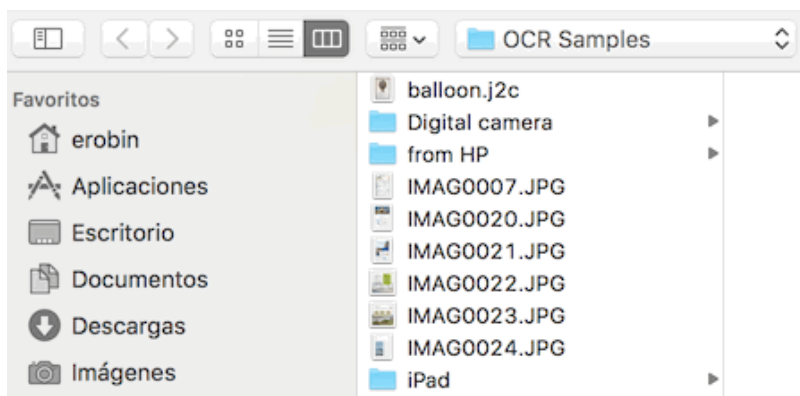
OCR Samples

Favoritos
erobin
Aplicaciones
Escritorio
Documentos
Descargas
Imágenes

balloon.j2c
Digital camera
from HP
IMAG0007.JPG
IMAG0020.JPG
IMAG0021.JPG
IMAG0022.JPG
IMAG0023.JPG
IMAG0024.JPG
iPad